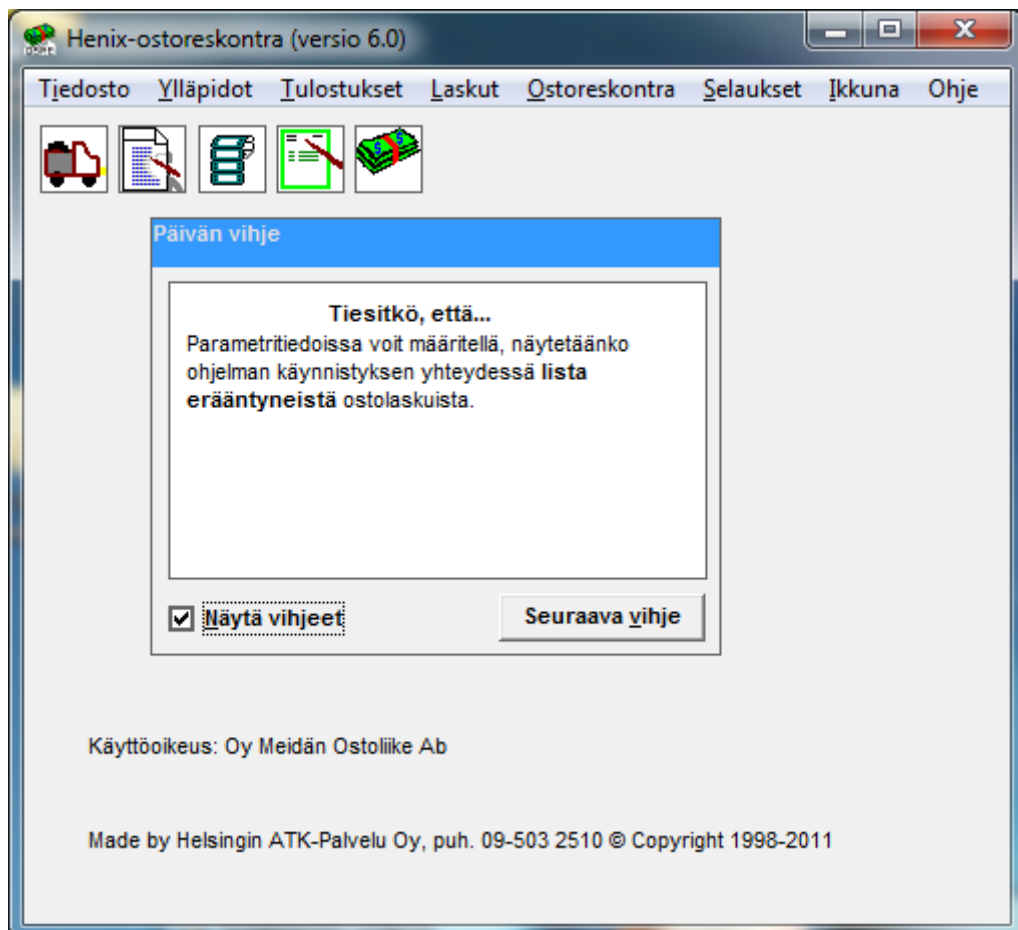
Henix-ostoreskontra (versio 6.0)

Tiedosto Ylläpidot Tulostukset Laskut Ostoreskontra Selaukset Ikkuna Ohje

Päivän vihje

Tiesitkö, että...
Parametritiedoissa voit määritellä, näytetäänko ohjelman käynnistyksen yhteydessä lista erääntyneistä ostolaskuista.

Näytä vihjeet

Seuraava vihje

Käyttöoikeus: Oy Meidän Ostoliike Ab

Made by Helsingin ATK-Palvelu Oy, puh. 09-503 2510 © Copyright 1998-2011